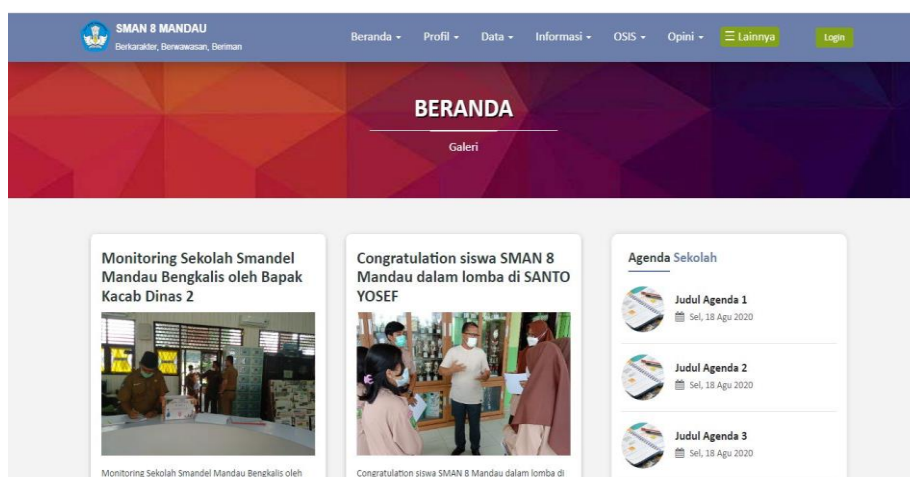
SMAN 8 MANDAU
Berkarakter, Berwawasan, Beriman

Beranda ▾ Profil ▾ Data ▾ Informasi ▾ OSIS ▾ Opini ▾ ☰ Lainnya Login

BERANDA
Galeri

Monitoring Sekolah Smandel Mandau Bengkalis oleh Bapak Kacab Dinas 2

Monitoring Sekolah Smandel Mandau Bengkalis oleh

Congratulation siswa SMAN 8 Mandau dalam lomba di SANTO YOSEF

Congratulation siswa SMAN 8 Mandau dalam lomba di

Agenda Sekolah

Judul Agenda 1
Sel, 18 Agu 2020

Judul Agenda 2
Sel, 18 Agu 2020

Judul Agenda 3
Sel, 18 Agu 2020